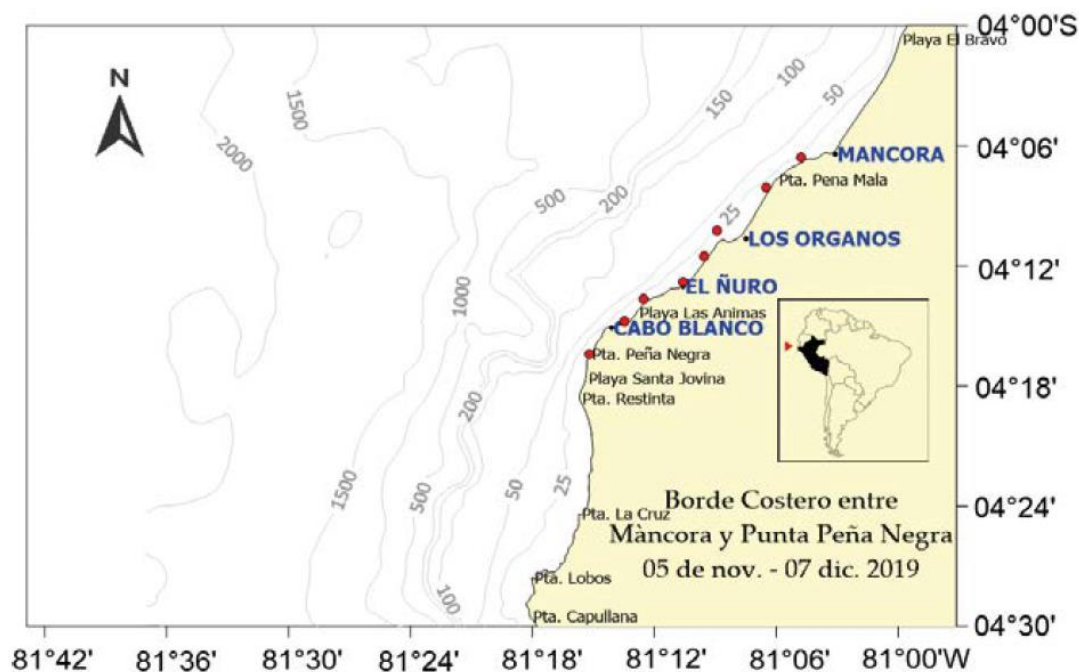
N

2000
1500
500
200
150
100
50
25
1000
200
1500
500
50
25
100

Playa El Bravo
MANCORA
Pta. Pena Mala
LOS ORGANOS
EL ÑURO
Playa Las Animas
CABO BLANCO
Pta. Peña Negra
Playa Santa Jovina
Pta. Restinta
Pta. La Cruz
Pta. Lobos
Pta. Capullana

Borde Costero entre
Màncora y Punta Peña Negra
05 de nov. - 07 dic. 2019

04°00'S
04°06'
04°12'
04°18'
04°24'
04°30'

81°42'
81°36'
81°30'
81°24'
81°18'
81°12'
81°06'
81°00'W